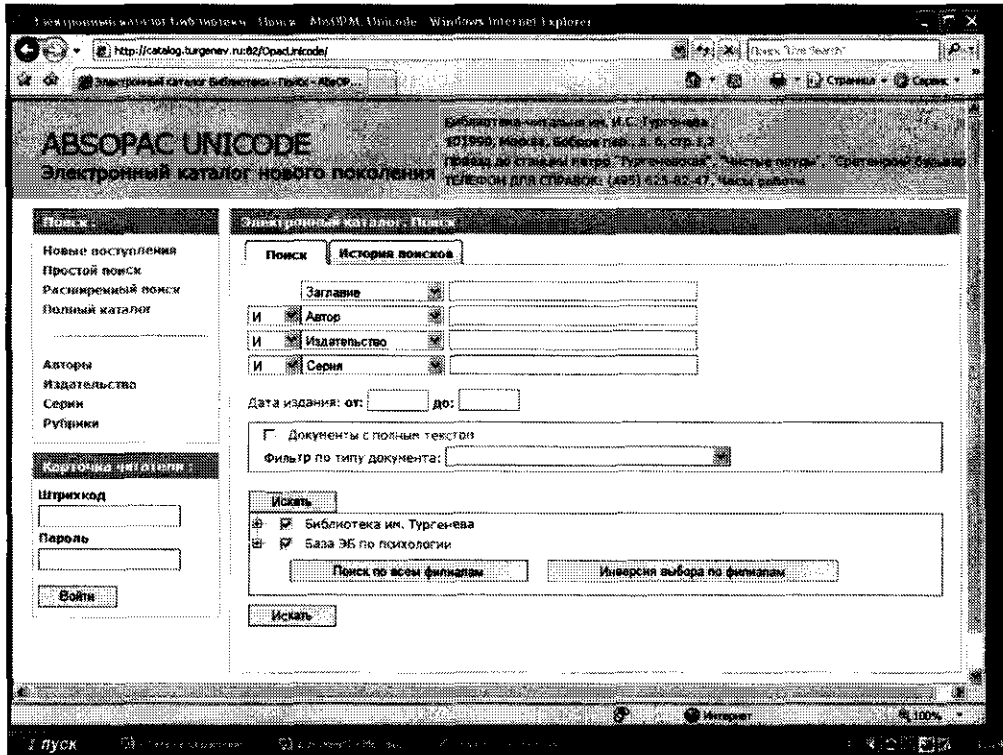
Электронный каталог Библиотеки - Поиск - AbsOPAC Unicode - Windows Internet Explorer

http://catalog.turgenev.ru:82/OpacUnicode/

Live Search

Электронный каталог Библиотеки - Поиск - AbsOP...

Страница · Сервис ·

ABSOPAC UNICODE
Электронный каталог нового поколения

Библиотека-читальня им. И.С. Тургенева
101000, Москва, Бобров пер., д. 6, стр.1,2
Проезд до станции метро "Тургеневская", "Чистые пруды", "Сретенский бульвар"
Телефон для справок: (495) 625-82-47, Часы работы

Поиск :

Новые поступления
Простой поиск
Расширенный поиск
Полный каталог

Авторы
Издательство
Серии
Рубрики

Карточка читателя :

Штрихкод

Пароль

Войти

Электронный каталог: Поиск

Поиск | История поисков

Заглавие
И | Автор
И | Издательство
И | Серия

Дата издания: от: до:

Документы с полным текстом
Фильтр по типу документа:

Искать

Библиотека им. Тургенева
База ЭБ по психологии

Поиск по всем филиалам | Инверсия выбора по филиалам

Искать

Интернет | 100%

пуск